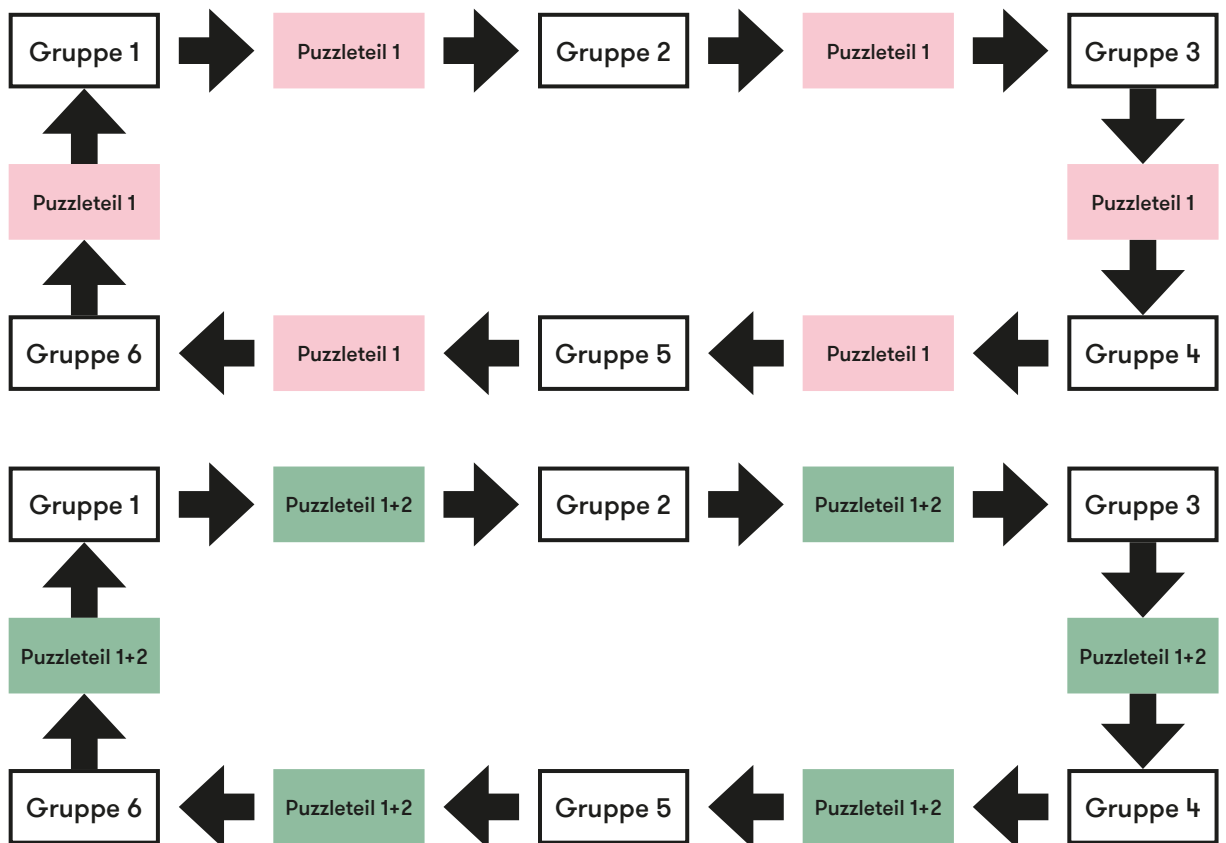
Gruppe 1
Puzzleteil 1
Gruppe 2
Puzzleteil 1
Gruppe 3

Puzzleteil 1
Puzzleteil 1

Gruppe 6
Puzzleteil 1
Gruppe 5
Puzzleteil 1
Gruppe 4

Gruppe 1
Puzzleteil 1+2
Gruppe 2
Puzzleteil 1+2
Gruppe 3

Puzzleteil 1+2
Puzzleteil 1+2

Gruppe 6
Puzzleteil 1+2
Gruppe 5
Puzzleteil 1+2
Gruppe 4